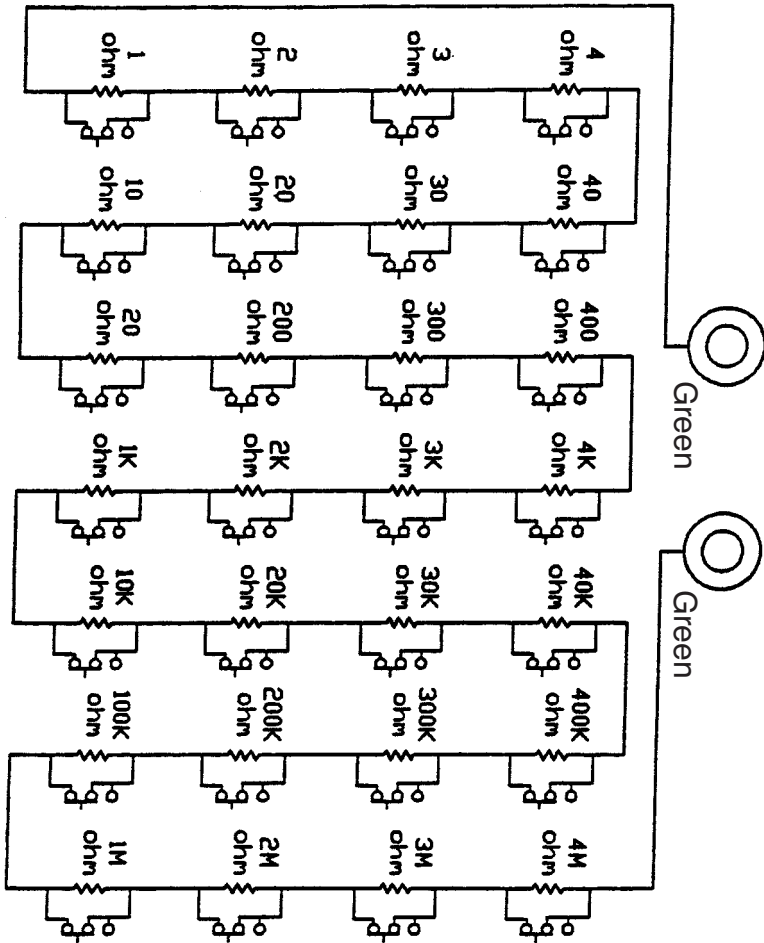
Green

Green

4 ohm
3 ohm
2 ohm
1 ohm

40 ohm
30 ohm
20 ohm
10 ohm

400 ohm
300 ohm
200 ohm
20 ohm

4K ohm
3K ohm
2K ohm
1K ohm

40K ohm
30K ohm
20K ohm
10K ohm

400K ohm
300K ohm
200K ohm
100K ohm

4M ohm
3M ohm
2M ohm
1M ohm